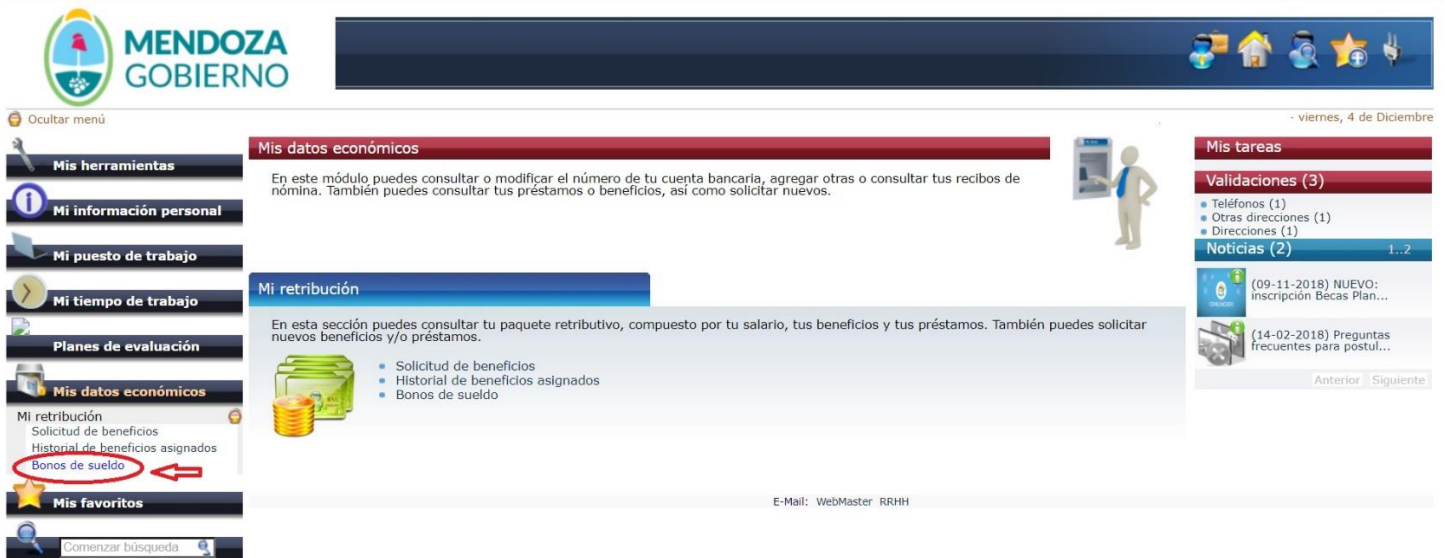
MENDOZA
GOBIERNO

Ocultar menú

- viernes, 4 de Diciembre

Mis herramientas

Mi información personal

Mi puesto de trabajo

Mi tiempo de trabajo

Planes de evaluación

Mis datos económicos

Mi retribución
Solicitud de beneficios
Historial de beneficios asignados
Bonos de sueldo

Mis favoritos

Comenzar búsqueda

Mis datos económicos

En este módulo puedes consultar o modificar el número de tu cuenta bancaria, agregar otras o consultar tus recibos de nómina. También puedes consultar tus préstamos o beneficios, así como solicitar nuevos.

Mi retribución

En esta sección puedes consultar tu paquete retributivo, compuesto por tu salario, tus beneficios y tus préstamos. También puedes solicitar nuevos beneficios y/o préstamos.

- Solicitud de beneficios
- Historial de beneficios asignados
- Bonos de sueldo

E-Mail: WebMaster RRHH

Mis tareas

Validaciones (3)

- Teléfonos (1)
- Otras direcciones (1)
- Direcciones (1)

Noticias (2) 1..2

(09-11-2018) NUEVO: inscripción Becas Plan...

(14-02-2018) Preguntas frecuentes para postul...

Anterior Siguiente